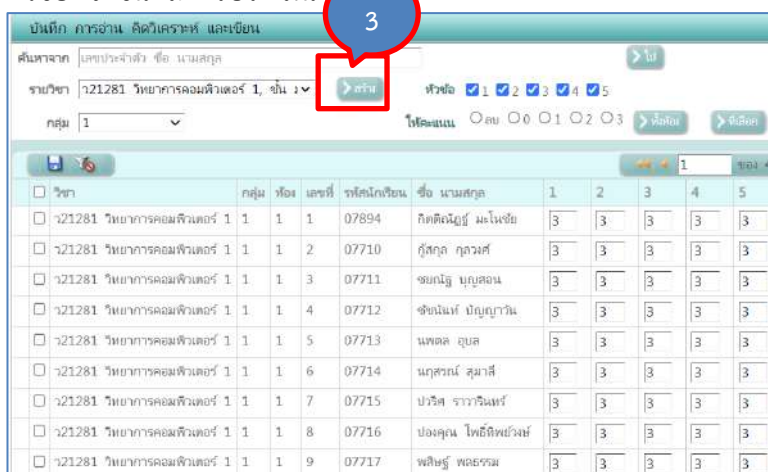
บันทึก การอ่าน คิดวิเคราะห์ และเขียน

3

ค้นหาจาก เลขประจำตัว ชื่อ นามสกุล

ไป

รายวิชา ว21281 วิทยาการคอมพิวเตอร์ 1, ชั้น ม

สร้าง

หัวข้อ 1 2 3 4 5

กลุ่ม 1

ให้คะแนน ลบ 0 1 2 3 ทั้งหมด

ทั้งหมด

1

ของ

| | วิชา | กลุ่ม | ห้อง | เลขที่ | รหัสนักเรียน | ชื่อ นามสกุล | 1 | 2 | 3 | 4 | 5 |
|---|---|---|---|---|---|---|---|---|---|---|---|
| | ว21281 วิทยาการคอมพิวเตอร์ 1 | 1 | 1 | 1 | 07894 | กิตติณัฏฐ์ มะโนชัย | 3 | 3 | 3 | 3 | 3 |
| | ว21281 วิทยาการคอมพิวเตอร์ 1 | 1 | 1 | 2 | 07710 | กู้สกุล กุลวงศ์ | 3 | 3 | 3 | 3 | 3 |
| | ว21281 วิทยาการคอมพิวเตอร์ 1 | 1 | 1 | 3 | 07711 | ชยณัฐ บุญสอน | 3 | 3 | 3 | 3 | 3 |
| | ว21281 วิทยาการคอมพิวเตอร์ 1 | 1 | 1 | 4 | 07712 | ชัชนันท์ บัญญาวัน | 3 | 3 | 3 | 3 | 3 |
| | ว21281 วิทยาการคอมพิวเตอร์ 1 | 1 | 1 | 5 | 07713 | นพดล อุบล | 3 | 3 | 3 | 3 | 3 |
| | ว21281 วิทยาการคอมพิวเตอร์ 1 | 1 | 1 | 6 | 07714 | นฤสรณ์ สุมาลี | 3 | 3 | 3 | 3 | 3 |
| | ว21281 วิทยาการคอมพิวเตอร์ 1 | 1 | 1 | 7 | 07715 | ปวริศ ราวารินทร์ | 3 | 3 | 3 | 3 | 3 |
| | ว21281 วิทยาการคอมพิวเตอร์ 1 | 1 | 1 | 8 | 07716 | ปองคุณ ไพธิทิพย์วงษ์ | 3 | 3 | 3 | 3 | 3 |
| | ว21281 วิทยาการคอมพิวเตอร์ 1 | 1 | 1 | 9 | 07717 | พสิษฐ์ พลธรรม | 3 | 3 | 3 | 3 | 3 |